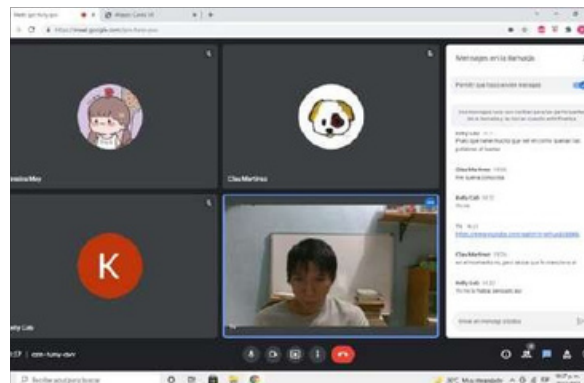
Meet: gsr-fmhy-qvv
Mensajes en la llamada
Permitir que todos envíen mensajes
ClauMartinez
K
Kelly Cab
ClauMartinez
Kelly Cab
Tú
ClauMartinez
Kelly Cab
Enviar un mensaje a todos
cmr-fumy-dvv
Escribe aquí para buscar
30°C Muy soleado